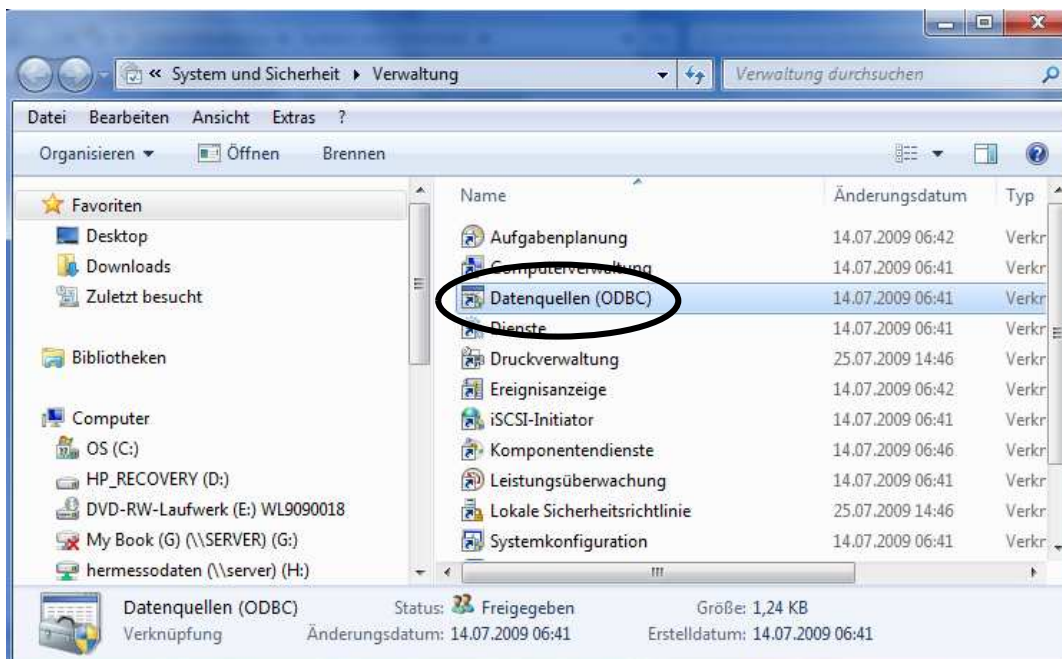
« System und Sicherheit ▸ Verwaltung

Verwaltung durchsuchen

Datei Bearbeiten Ansicht Extras ?

Organisieren ▾ Öffnen Brennen

Favoriten
Desktop
Downloads
Zuletzt besucht

Bibliotheken

Computer
OS (C:)
HP_RECOVERY (D:)
DVD-RW-Laufwerk (E:) WL9090018
My Book (G) (\\SERVER) (G:)
hermessodaten (\\server) (H:)

| Name | Änderungsdatum | Typ |
|---|---|---|
| Aufgabenplanung | 14.07.2009 06:42 | Verkr |
| Computerverwaltung | 14.07.2009 06:41 | Verkr |
| Datenquellen (ODBC) | 14.07.2009 06:41 | Verkr |
| Dienste | 14.07.2009 06:41 | Verkr |
| Druckverwaltung | 25.07.2009 14:46 | Verkr |
| Ereignisanzeige | 14.07.2009 06:42 | Verkr |
| iSCSI-Initiator | 14.07.2009 06:41 | Verkr |
| Komponentendienste | 14.07.2009 06:46 | Verkr |
| Leistungsüberwachung | 14.07.2009 06:41 | Verkr |
| Lokale Sicherheitsrichtlinie | 25.07.2009 14:46 | Verkr |
| Systemkonfiguration | 14.07.2009 06:41 | Verkr |

Datenquellen (ODBC) Status: Freigegeben Größe: 1,24 KB
Verknüpfung Änderungsdatum: 14.07.2009 06:41 Erstelldatum: 14.07.2009 06:41